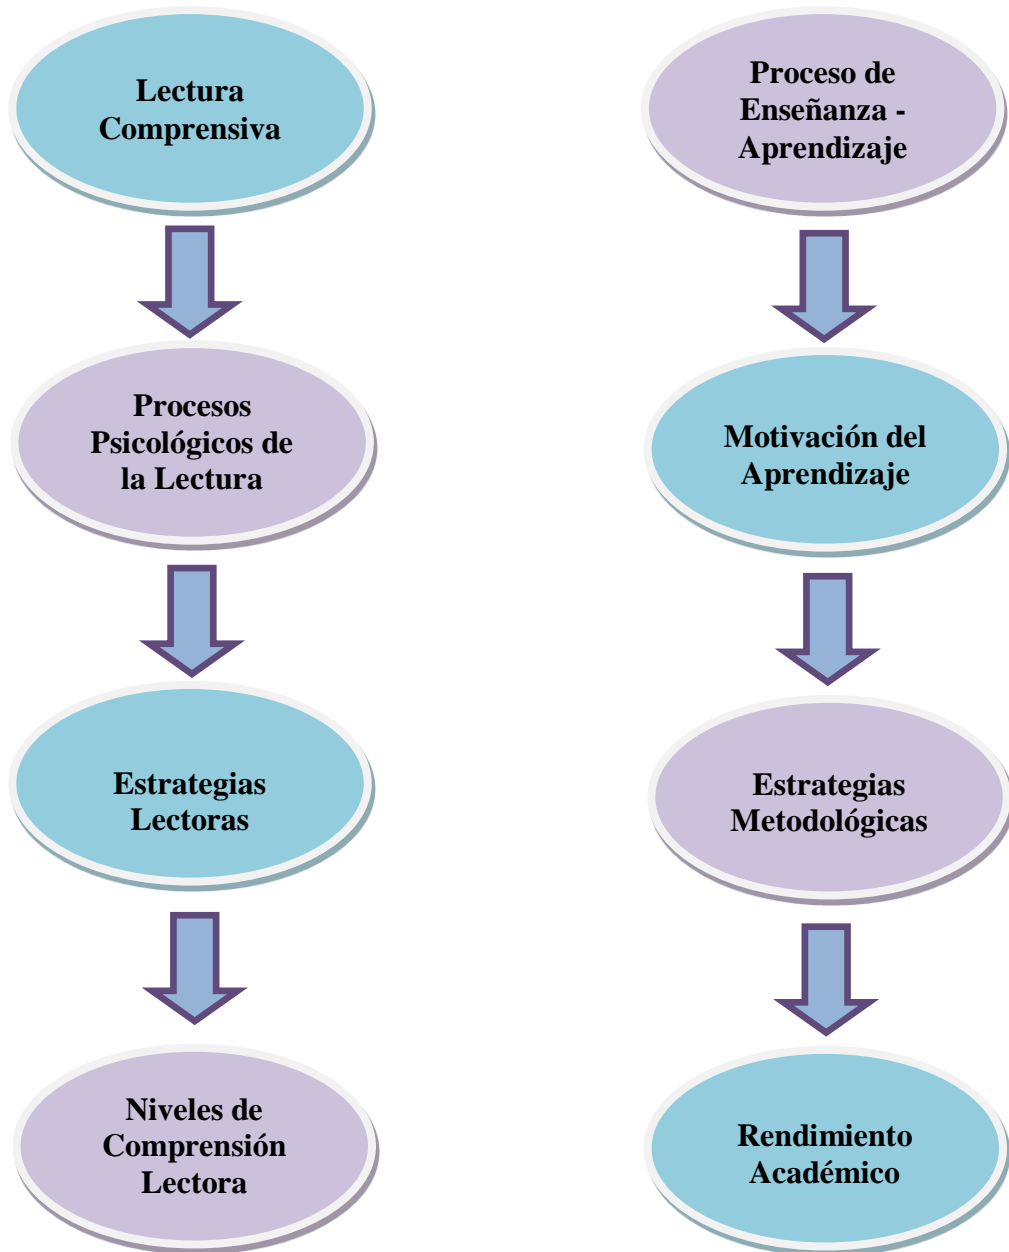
Lectura Comprensiva

Procesos Psicológicos de la Lectura

Estrategias Lectoras

Niveles de Comprensión Lectora

Proceso de Enseñanza - Aprendizaje

Motivación del Aprendizaje

Estrategias Metodológicas

Rendimiento Académico